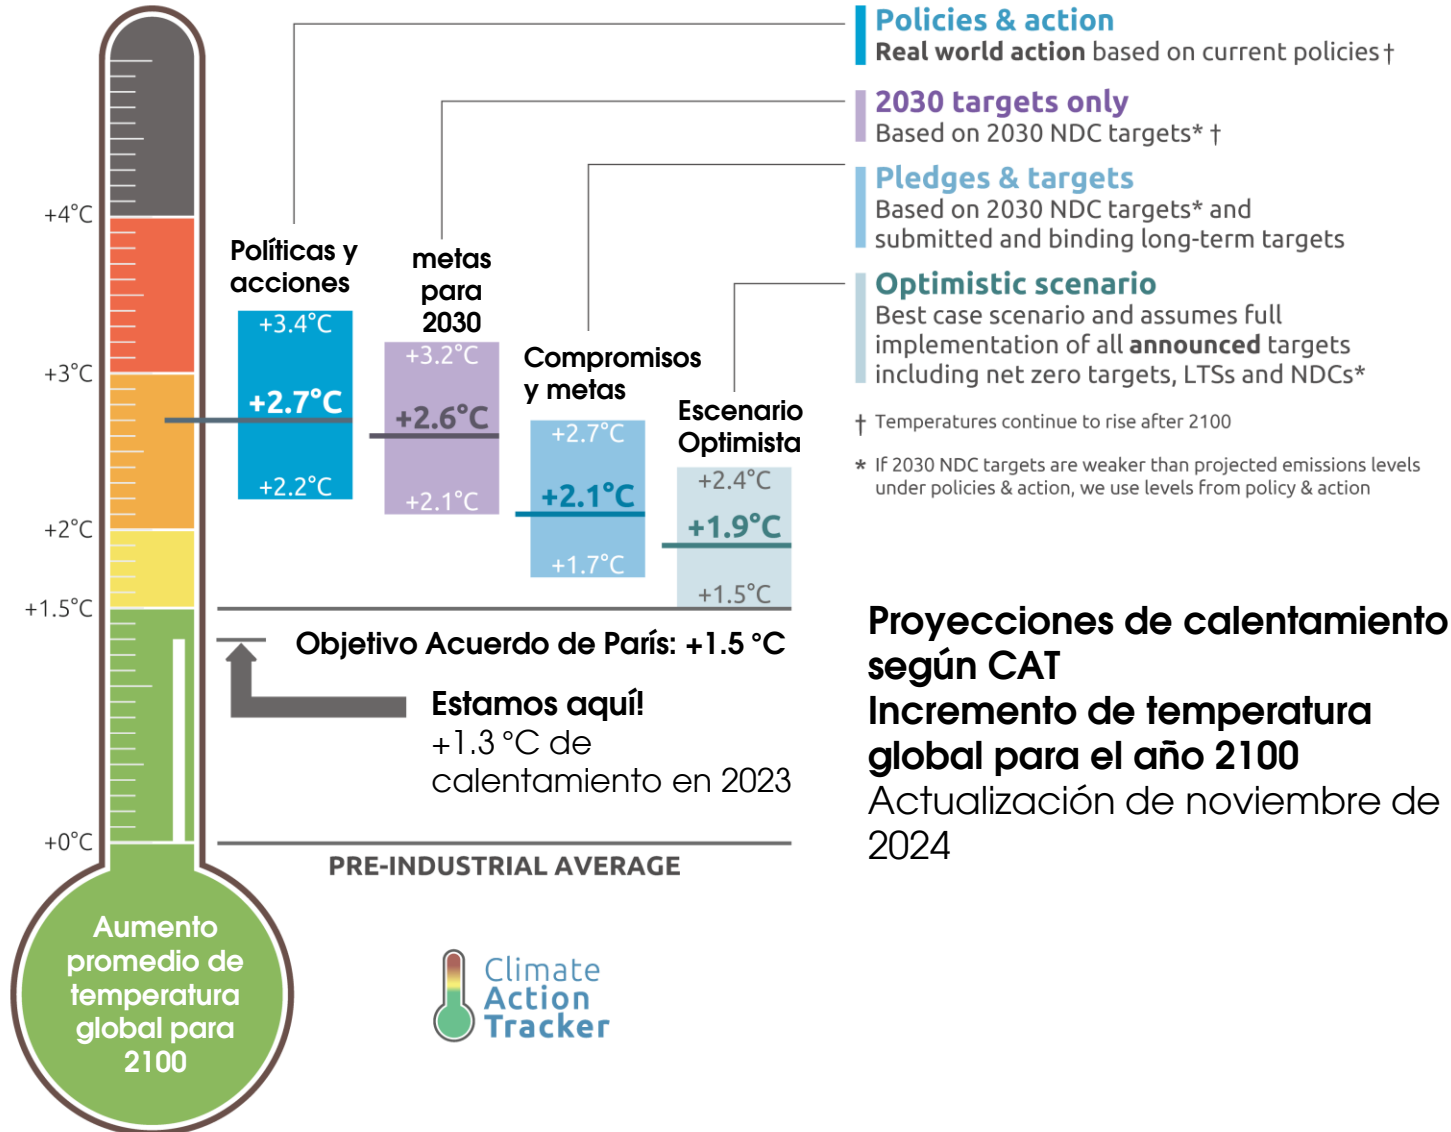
Policies & action
Real world action based on current policies †

2030 targets only
Based on 2030 NDC targets* †

Pledges & targets
Based on 2030 NDC targets* and submitted and binding long-term targets

Optimistic scenario
Best case scenario and assumes full implementation of all **announced** targets including net zero targets, LTSs and NDCs*

† Temperatures continue to rise after 2100

* If 2030 NDC targets are weaker than projected emissions levels under policies & action, we use levels from policy & action

+4°C
+3°C
+2°C
+1.5°C
+0°C

Políticas y acciones
+3.4°C
+2.7°C
+2.2°C

metas para 2030
+3.2°C
+2.6°C
+2.1°C

Compromisos y metas
+2.7°C
+2.1°C
+1.7°C

Escenario Optimista
+2.4°C
+1.9°C
+1.5°C

Objetivo Acuerdo de París: +1.5 °C

Estamos aquí!
+1.3 °C de calentamiento en 2023

PRE-INDUSTRIAL AVERAGE

Aumento promedio de temperatura global para 2100

Climate Action Tracker

Proyecciones de calentamiento según CAT
Incremento de temperatura global para el año 2100
Actualización de noviembre de 2024